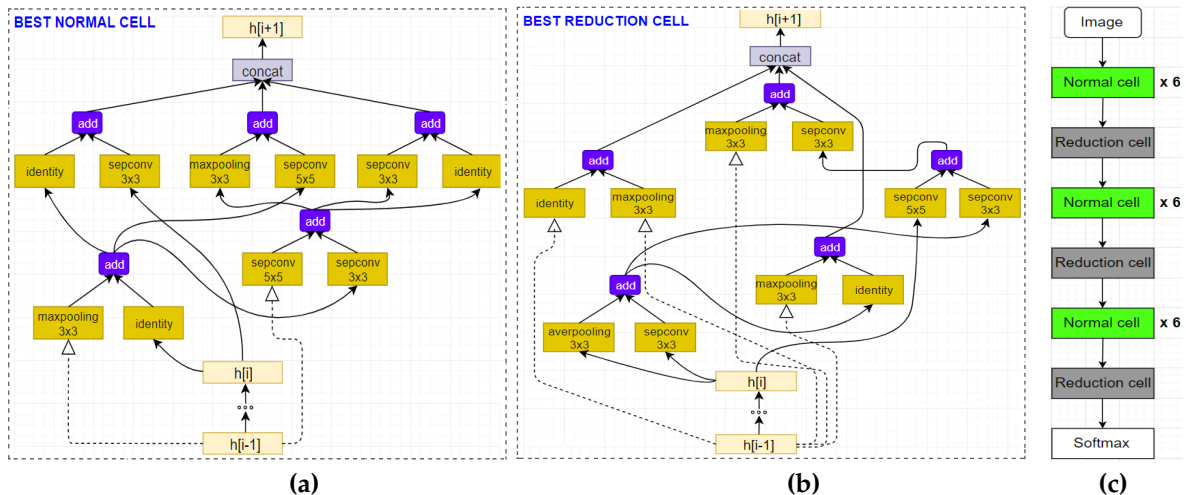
BEST NORMAL CELL

h[i+1]

concat

add add add

identity
sepconv 3x3
maxpooling 3x3
sepconv 5x5
sepconv 3x3
identity

add

add

sepconv 5x5
sepconv 3x3

maxpooling 3x3
identity

h[i]

h[i-1]

(a)

BEST REDUCTION CELL

h[i+1]

concat

add

maxpooling 3x3
sepconv 3x3

add

add

identity
maxpooling 3x3

sepconv 5x5
sepconv 3x3

add

add

maxpooling 3x3
identity

averpooling 3x3
sepconv 3x3

h[i]

h[i-1]

(b)

Image

Normal cell x 6

Reduction cell

Normal cell x 6

Reduction cell

Normal cell x 6

Reduction cell

Softmax

(c)